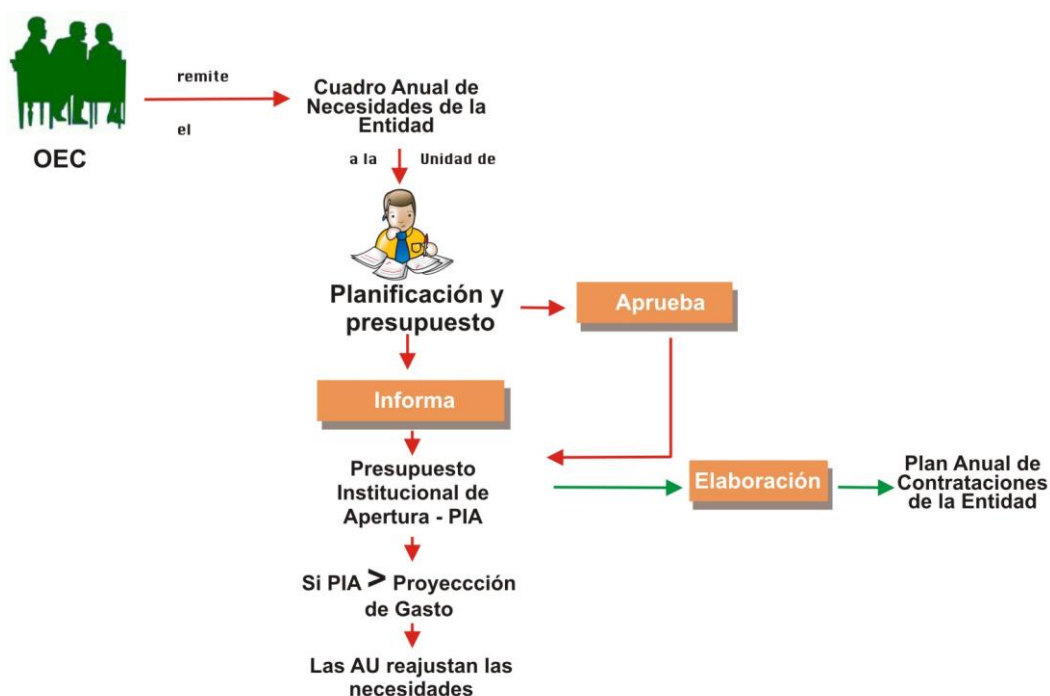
OEC

remite

el

Cuadro Anual de Necesidades de la Entidad

a la

Unidad de

Planificación y presupuesto

Aprueba

Informa

Presupuesto Institucional de Apertura - PIA

Elaboración

Plan Anual de Contrataciones de la Entidad

Si PIA > Proyeccción de Gasto

Las AU reajustan las necesidades